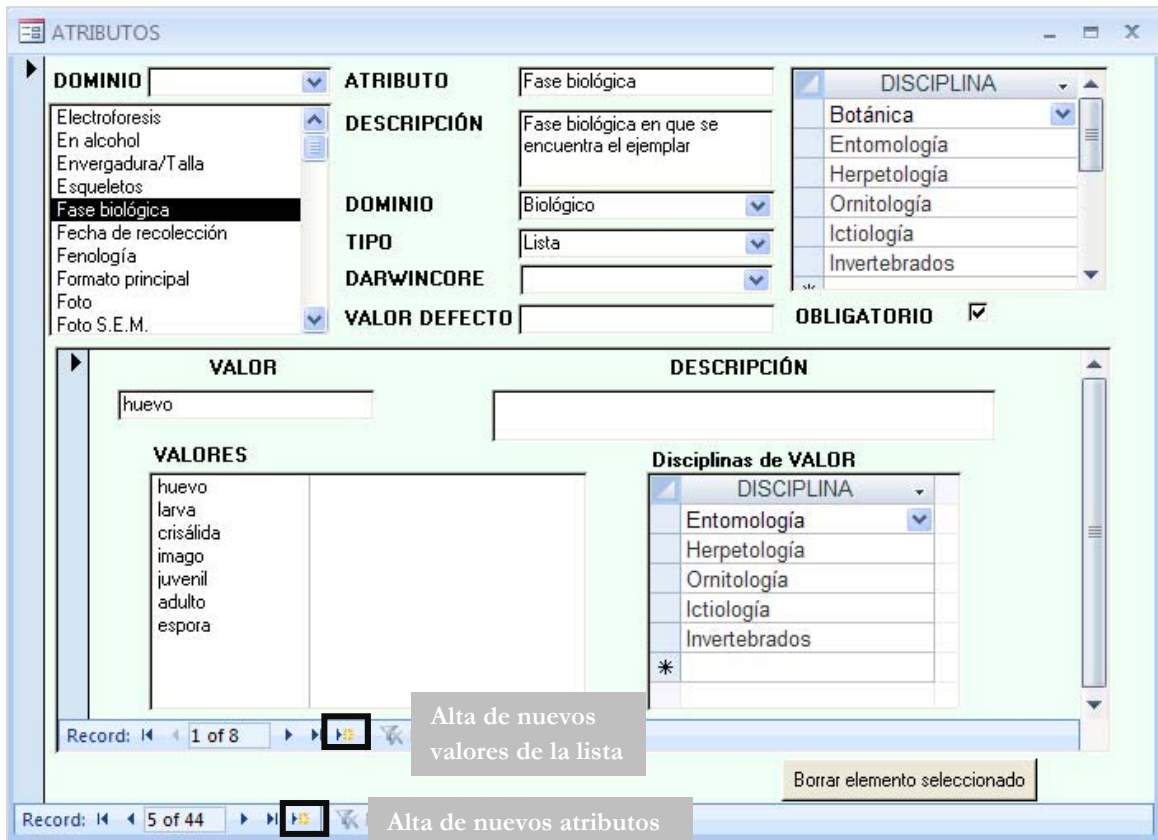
ATRIBUTOS

DOMINIO

Electroforesis
En alcohol
Envergadura/Talla
Esqueletos
Fase biológica
Fecha de recolección
Fenología
Formato principal
Foto
Foto S.E.M.

ATRIBUTO Fase biológica

DESCRIPCIÓN Fase biológica en que se encuentra el ejemplar

DOMINIO Biológico

TIPO Lista

DARWINCORE

VALOR DEFECTO

| DISCIPLINA |
|---|
| Botánica |
| Entomología |
| Herpetología |
| Ornitología |
| Ictiología |
| Invertebrados |

OBLIGATORIO ☑

VALOR

huevo

DESCRIPCIÓN

VALORES

huevo
larva
crisálida
imago
juvenil
adulto
espora

Disciplinas de VALOR

| DISCIPLINA |
|---|
| Entomología |
| Herpetología |
| Ornitología |
| Ictiología |
| Invertebrados |
| * |

Record: 1 of 8

Alta de nuevos valores de la lista

Borrar elemento seleccionado

Record: 5 of 44

Alta de nuevos atributos